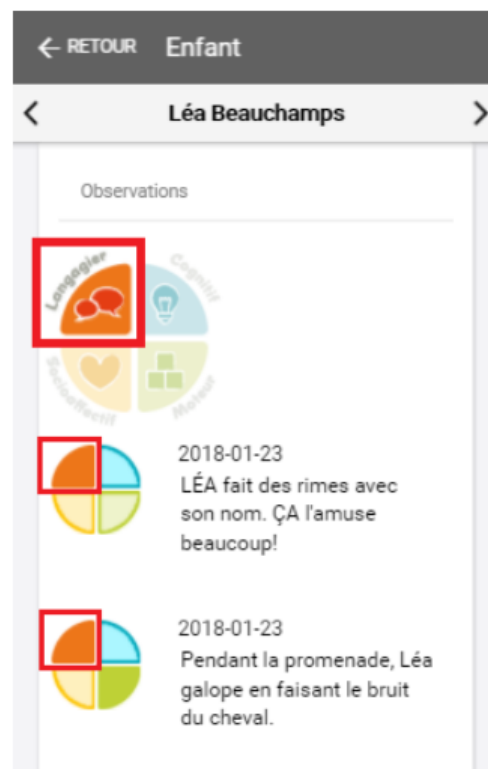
← RETOUR Enfant

<

Léa Beauchamps

>

Observations

Langagier

Cognitif

Socioaffectif

Moteur

2018-01-23
LÉA fait des rimes avec son nom. ÇA l'amuse beaucoup!

2018-01-23
Pendant la promenade, Léa galope en faisant le bruit du cheval.